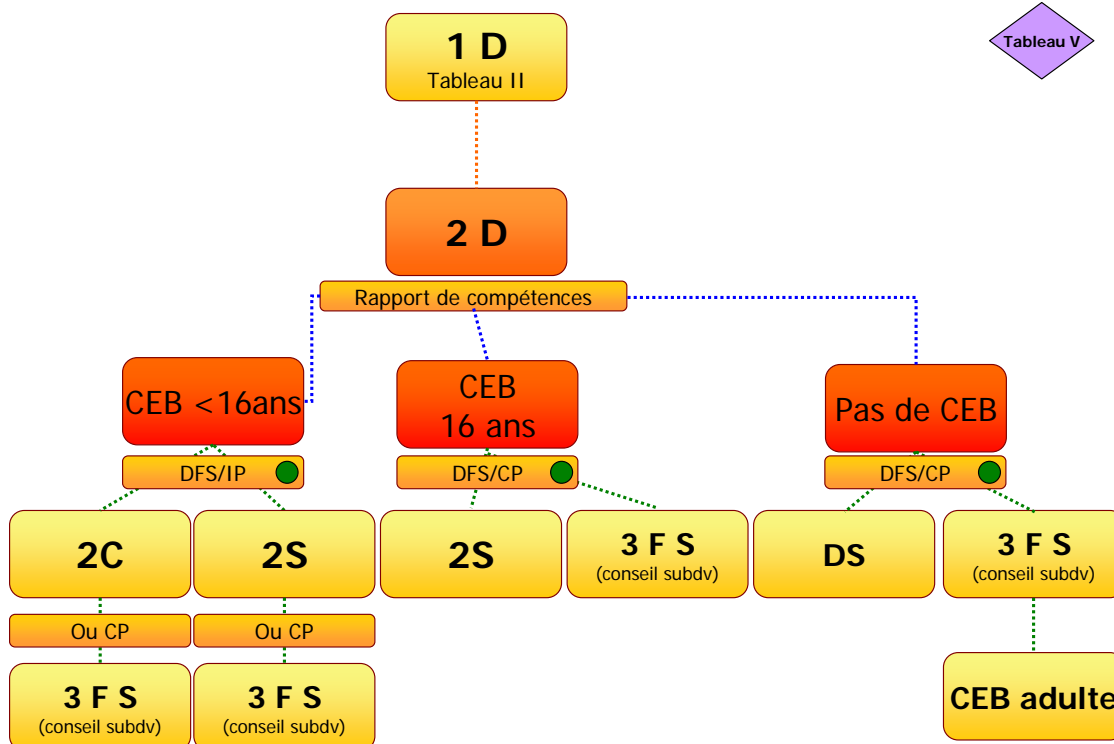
1 D
Tableau II

Tableau V

2 D

Rapport de compétences

CEB <16ans

CEB
16 ans

Pas de CEB

DFS/IP

DFS/CP

DFS/CP

2C

2S

2S

3 F S
(conseil subdv)

DS

3 F S
(conseil subdv)

Ou CP

Ou CP

3 F S
(conseil subdv)

3 F S
(conseil subdv)

CEB adulte